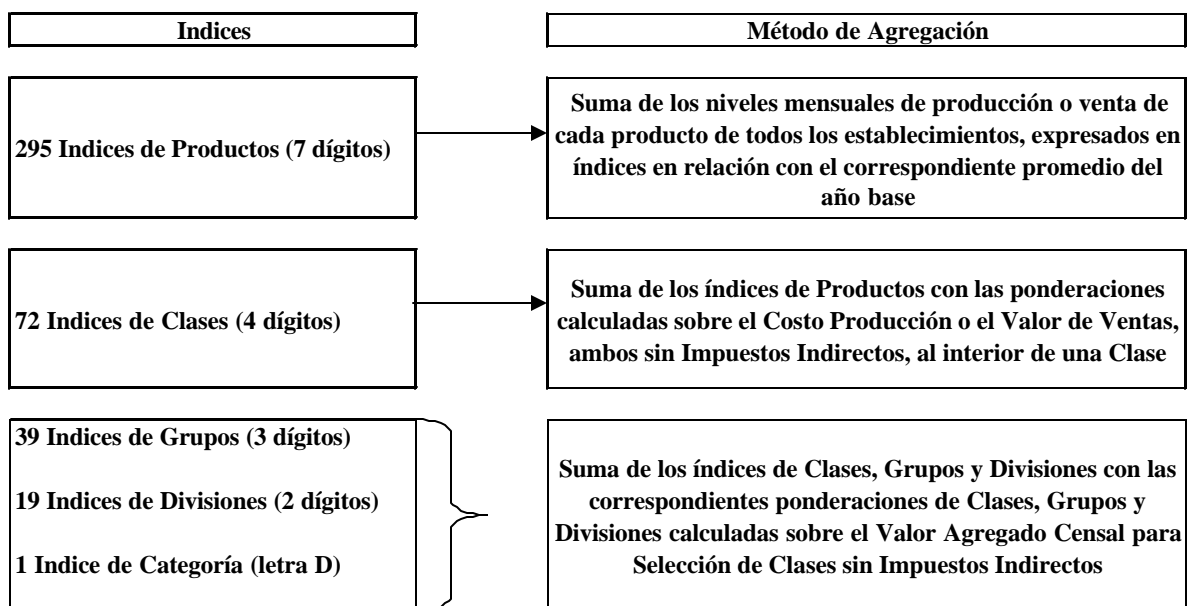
Indices

Método de Agregación

295 Indices de Productos (7 dígitos)

Suma de los niveles mensuales de producción o venta de cada producto de todos los establecimientos, expresados en índices en relación con el correspondiente promedio del año base

72 Indices de Clases (4 dígitos)

Suma de los índices de Productos con las ponderaciones calculadas sobre el Costo Producción o el Valor de Ventas, ambos sin Impuestos Indirectos, al interior de una Clase

39 Indices de Grupos (3 dígitos)

19 Indices de Divisiones (2 dígitos)

1 Indice de Categoría (letra D)

Suma de los índices de Clases, Grupos y Divisiones con las correspondientes ponderaciones de Clases, Grupos y Divisiones calculadas sobre el Valor Agregado Censal para Selección de Clases sin Impuestos Indirectos